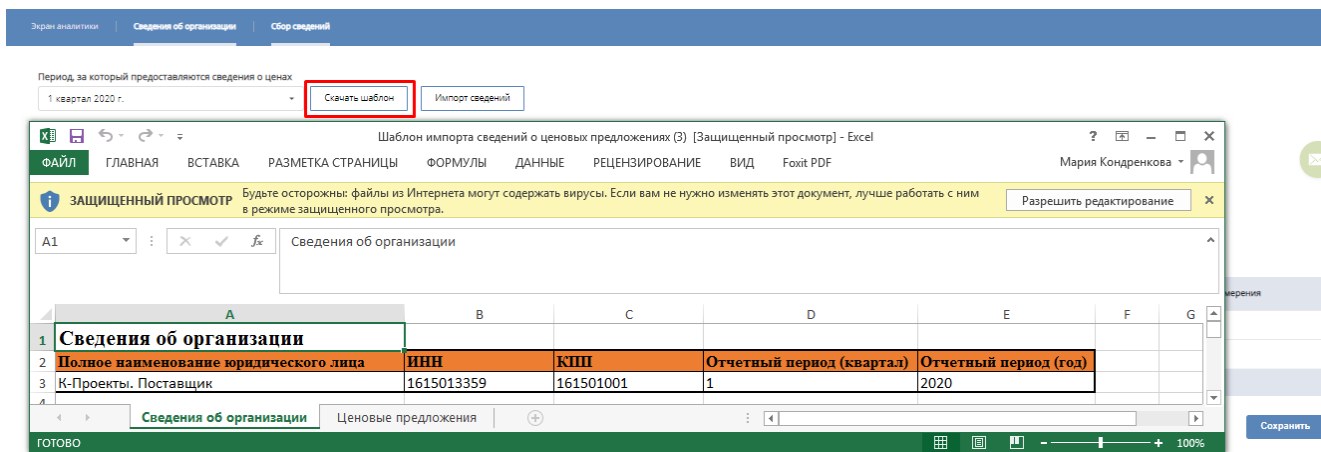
Экран аналитики | Сведения об организации | Сбор сведений

Период, за который предоставляются сведения о ценах
1 квартал 2020 г.
Скачать шаблон
Импорт сведений

Шаблон импорта сведений о ценовых предложениях (3) [Защищенный просмотр] - Excel
? — □ ✕
ФАЙЛ ГЛАВНАЯ ВСТАВКА РАЗМЕТКА СТРАНИЦЫ ФОРМУЛЫ ДАННЫЕ РЕЦЕНЗИРОВАНИЕ ВИД Foxit PDF
Мария Кондренкова

ЗАЩИЩЕННЫЙ ПРОСМОТР Будьте осторожны: файлы из Интернета могут содержать вирусы. Если вам не нужно изменять этот документ, лучше работать с ним в режиме защищенного просмотра.
Разрешить редактирование

A1
fx Сведения об организации

| | A | B | C | D | E | F | G |
|---|---|---|---|---|---|---|---|
| 1 | Сведения об организации | | | | | | |
| 2 | Полное наименование юридического лица | ИНН | КПП | Отчетный период (квартал) | Отчетный период (год) | | |
| 3 | К-Проекты. Поставщик | 1615013359 | 161501001 | 1 | 2020 | | |
| 4 | | | | | | | |

Сведения об организации | Ценовые предложения

ГОТОВО
100%

мерения
Сохранить